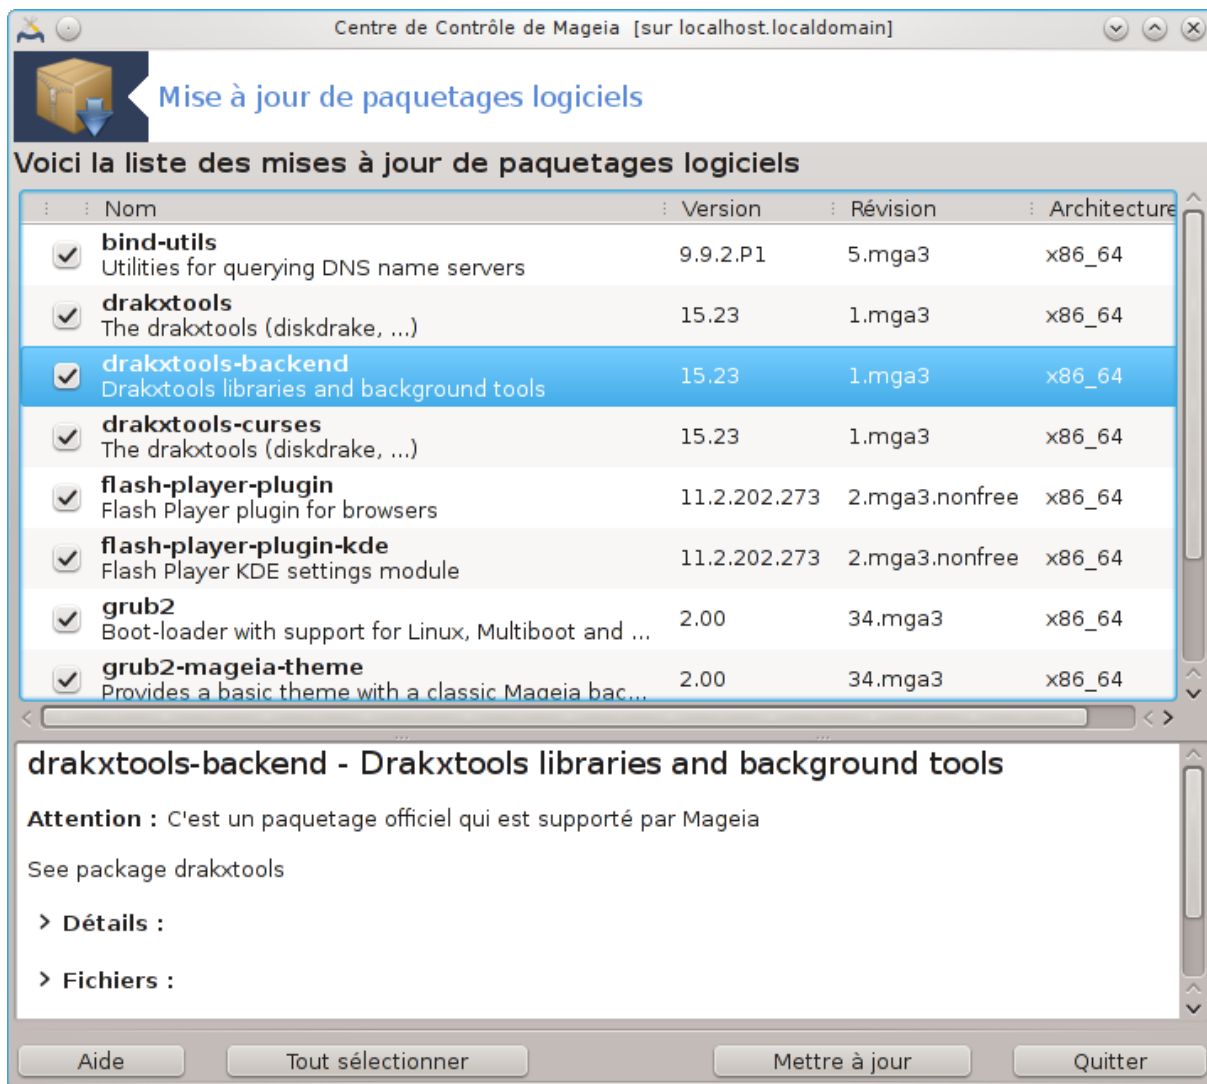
Centre de Contrôle de Mageia [sur localhost.localdomain]

Mise à jour de paquetages logiciels

Voici la liste des mises à jour de paquetages logiciels

| | Nom | Version | Révision | Architecture |
|---|---|---|---|---|
| ✓ | **bind-utils** Utilities for querying DNS name servers | 9.9.2.P1 | 5.mga3 | x86_64 |
| ✓ | **drakxtools** The drakxtools (diskdrake, ...) | 15.23 | 1.mga3 | x86_64 |
| ✓ | **drakxtools-backend** Drakxtools libraries and background tools | 15.23 | 1.mga3 | x86_64 |
| ✓ | **drakxtools-curses** The drakxtools (diskdrake, ...) | 15.23 | 1.mga3 | x86_64 |
| ✓ | **flash-player-plugin** Flash Player plugin for browsers | 11.2.202.273 | 2.mga3.nonfree | x86_64 |
| ✓ | **flash-player-plugin-kde** Flash Player KDE settings module | 11.2.202.273 | 2.mga3.nonfree | x86_64 |
| ✓ | **grub2** Boot-loader with support for Linux, Multiboot and ... | 2.00 | 34.mga3 | x86_64 |
| ✓ | **grub2-mageia-theme** Provides a basic theme with a classic Mageia bac... | 2.00 | 34.mga3 | x86_64 |

drakxtools-backend - Drakxtools libraries and background tools

**Attention :** C'est un paquetage officiel qui est supporté par Mageia

See package drakxtools

> **Détails :**

> **Fichiers :**

Aide | Tout sélectionner | Mettre à jour | Quitter